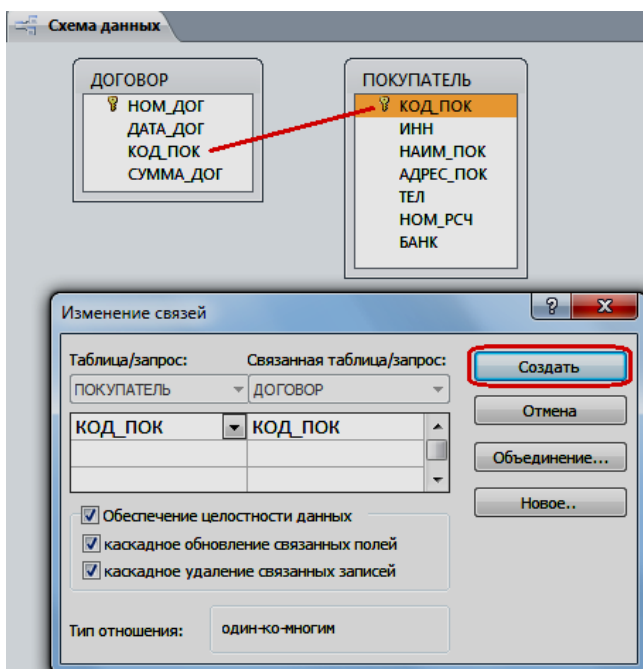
Схема данных

ДОГОВОР
НОМ_ДОГ
ДАТА_ДОГ
КОД_ПОК
СУММА_ДОГ

ПОКУПАТЕЛЬ
КОД_ПОК
ИНН
НАИМ_ПОК
АДРЕС_ПОК
ТЕЛ
НОМ_РСЧ
БАНК

Изменение связей
?
X

Таблица/запрос:
ПОКУПАТЕЛЬ
Связанная таблица/запрос:
ДОГОВОР

| КОД_ПОК | КОД_ПОК |
|---|---|
| | |
| | |

Создать
Отмена
Объединение...
Новое..

Обеспечение целостности данных
каскадное обновление связанных полей
каскадное удаление связанных записей

Тип отношения:
один-ко-многим